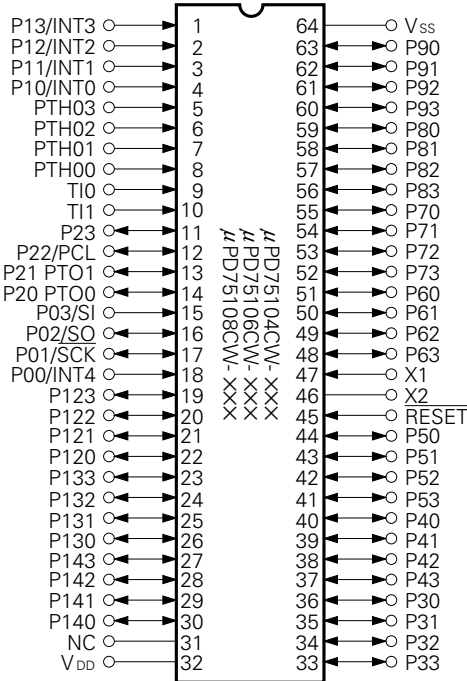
P13/INT3 1
P12/INT2 2
P11/INT1 3
P10/INT0 4
PTH03 5
PTH02 6
PTH01 7
PTH00 8
TI0 9
TI1 10
P23 11
P22/PCL 12
P21 PTO1 13
P20 PTO0 14
P03/SI 15
P02/$\overline{SO}$ 16
P01/$\overline{SCK}$ 17
P00/INT4 18
P123 19
P122 20
P121 21
P120 22
P133 23
P132 24
P131 25
P130 26
P143 27
P142 28
P141 29
P140 30
NC 31
$V_{DD}$ 32

64 $V_{SS}$
63 P90
62 P91
61 P92
60 P93
59 P80
58 P81
57 P82
56 P83
55 P70
54 P71
53 P72
52 P73
51 P60
50 P61
49 P62
48 P63
47 X1
46 X2
45 $\overline{RESET}$
44 P50
43 P51
42 P52
41 P53
40 P40
39 P41
38 P42
37 P43
36 P30
35 P31
34 P32
33 P33

μPD75104CW-XXX
μPD75106CW-XXX
μPD75108CW-XXX